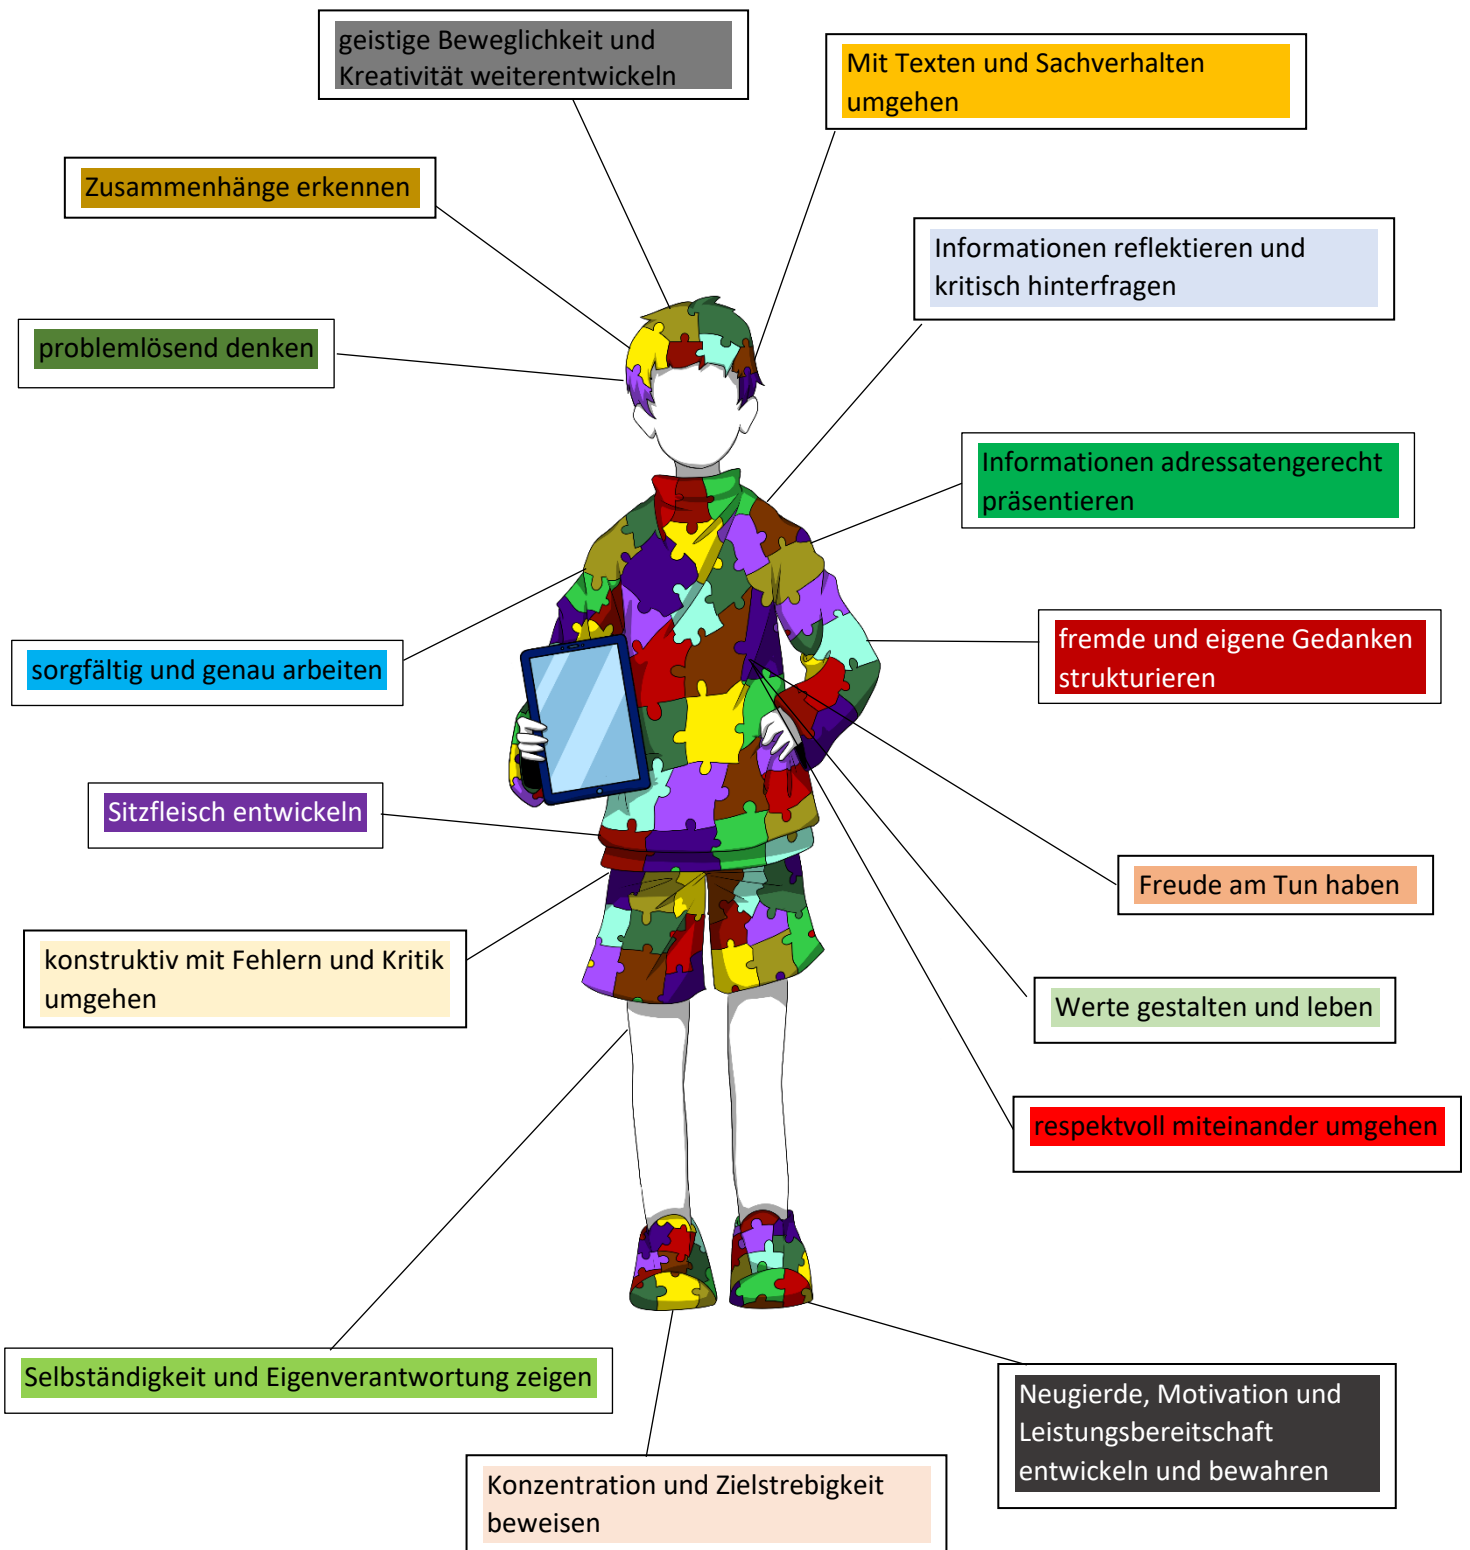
geistige Beweglichkeit und Kreativität weiterentwickeln

Mit Texten und Sachverhalten umgehen

Zusammenhänge erkennen

Informationen reflektieren und kritisch hinterfragen

problemlösend denken

Informationen adressatengerecht präsentieren

sorgfältig und genau arbeiten

fremde und eigene Gedanken strukturieren

Sitzfleisch entwickeln

Freude am Tun haben

konstruktiv mit Fehlern und Kritik umgehen

Werte gestalten und leben

respektvoll miteinander umgehen

Selbständigkeit und Eigenverantwortung zeigen

Neugierde, Motivation und Leistungsbereitschaft entwickeln und bewahren

Konzentration und Zielstrebigkeit beweisen